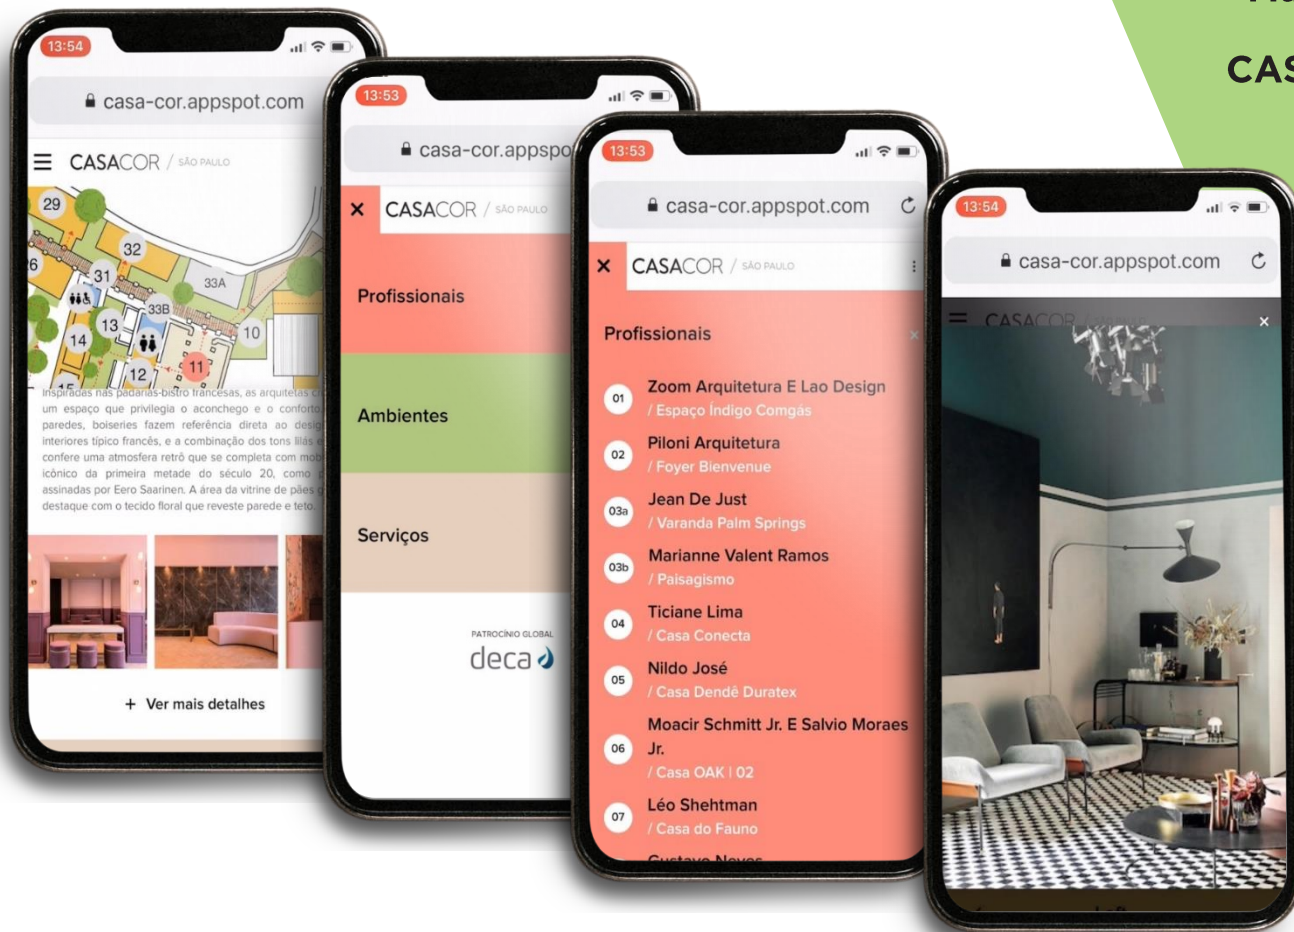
CAS

13:54
casa-cor.appspot.com
CASACOR / SÃO PAULO
29
32
6
31
33A
33B
13
10
14
11
12
Inspiradas nas padarias-bistrô francesas, as arquitetas cr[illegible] um espaço que privilegia o aconchego e o conforto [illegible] paredes, boiseries fazem referência direta ao desig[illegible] interiores típico francês, e a combinação dos tons lilás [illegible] confere uma atmosfera retrô que se completa com mob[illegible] icônico da primeira metade do século 20, como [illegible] assinadas por Eero Saarinen. A área da vitrine de pães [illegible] destaque com o tecido floral que reveste parede e teto.
+ Ver mais detalhes

13:53
casa-cor.appspo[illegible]
CASACOR / SÃO PAULO
Profissionais
Ambientes
Serviços
PATROCÍNIO GLOBAL
deca

13:53
casa-cor.appspot.com
CASACOR / SÃO PAULO
Profissionais
01 Zoom Arquitetura E Lao Design / Espaço Índigo Comgás
02 Piloni Arquitetura / Foyer Bienvenue
03a Jean De Just / Varanda Palm Springs
03b Marianne Valent Ramos / Paisagismo
04 Ticiane Lima / Casa Conecta
05 Nildo José / Casa Dendê Duratex
06 Moacir Schmitt Jr. E Salvio Moraes Jr. / Casa OAK | 02
07 Léo Shehtman / Casa do Fauno
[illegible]

13:54
casa-cor.appspot.com
CASACOR